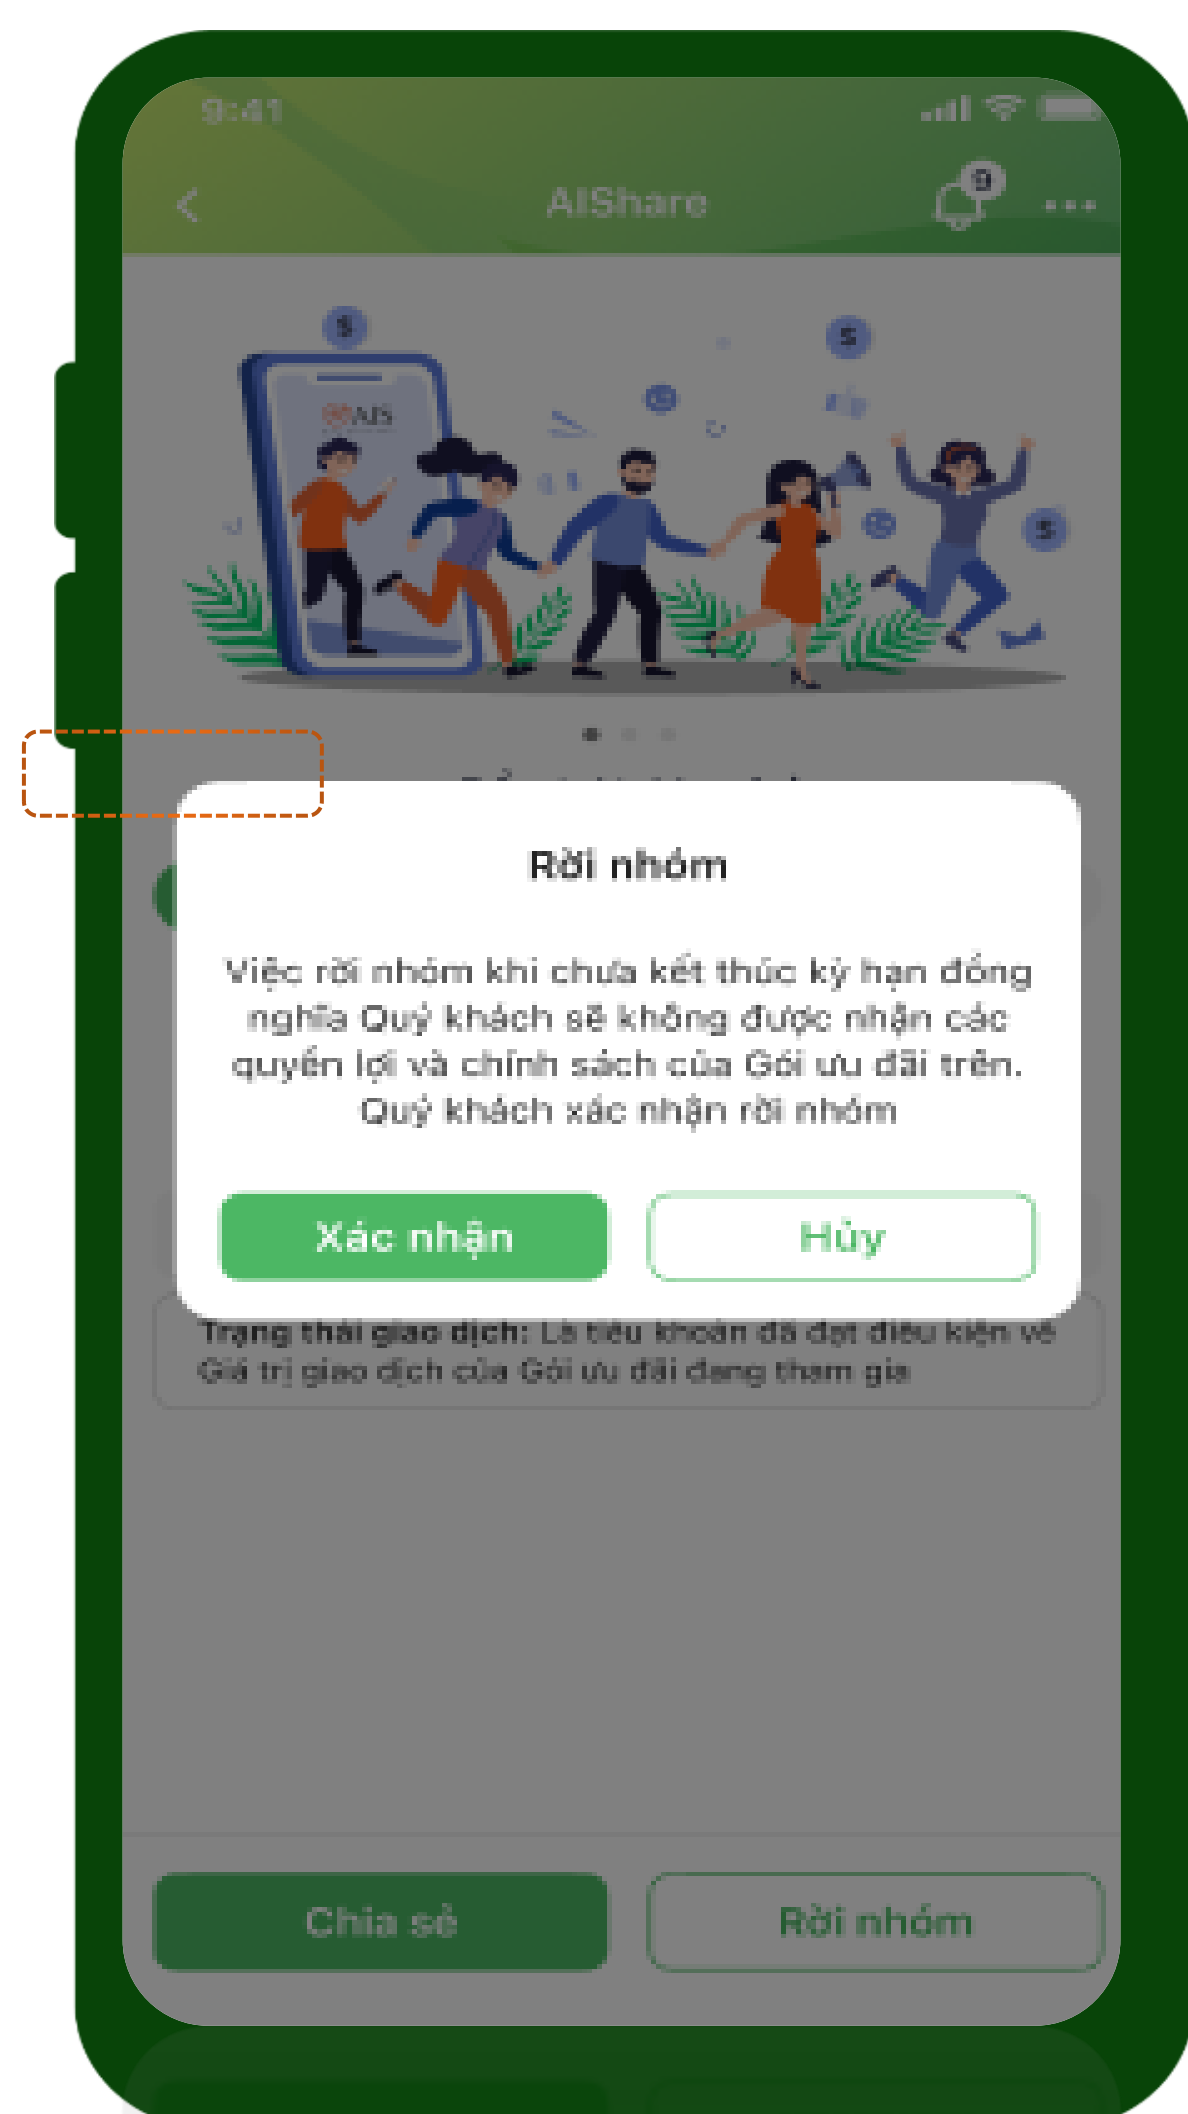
9:41

AIShare

9

AIS

Rời nhóm

Việc rời nhóm khi chưa kết thúc kỳ hạn đồng nghĩa Quý khách sẽ không được nhận các quyền lợi và chính sách của Gói ưu đãi trên. Quý khách xác nhận rời nhóm

Xác nhận

Hủy

Trạng thái giao dịch: Là tiêu khoản đã đạt điều kiện về Giá trị giao dịch của Gói ưu đãi đang tham gia

Chia sẻ

Rời nhóm